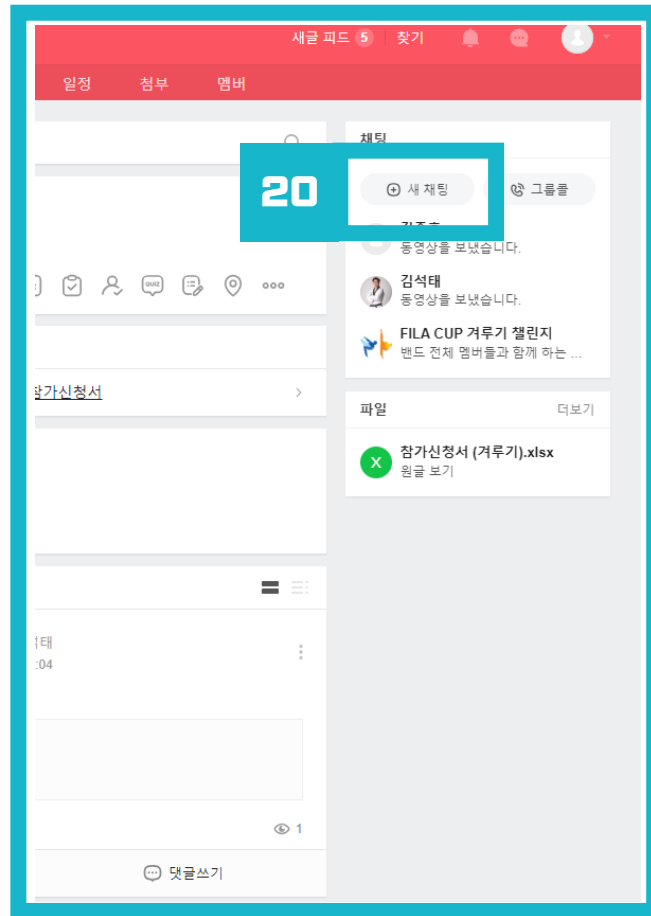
새글 피드 5 찾기

일정 첨부 멤버

채팅

20

새 채팅 그룹콜

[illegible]
동영상을 보냈습니다.

김석태
동영상을 보냈습니다.

FILA CUP 겨루기 챌린지
밴드 전체 멤버들과 함께 하는 ...

참가신청서

QUIZ

파일 더보기

참가신청서 (겨루기).xlsx
원글 보기

석태
:04

1

댓글쓰기